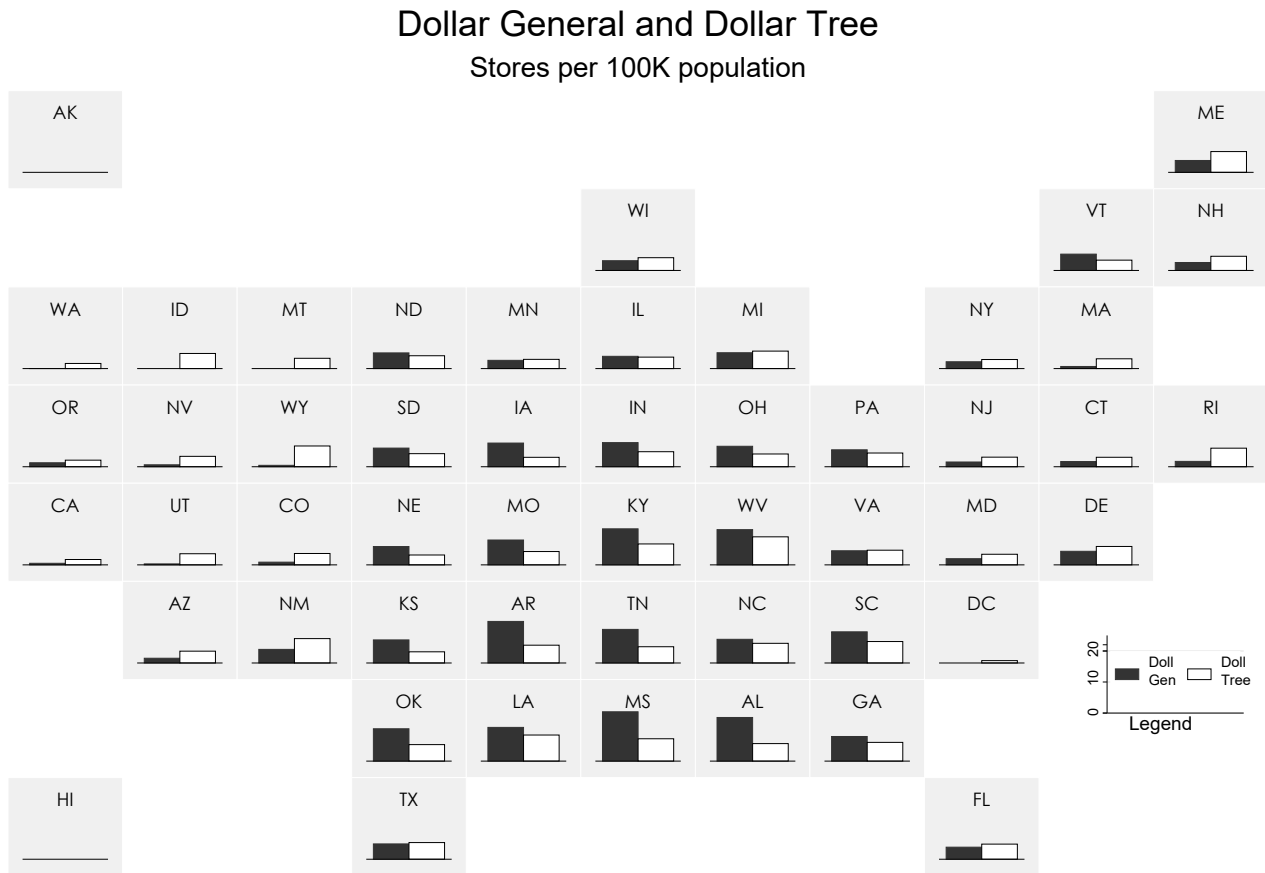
Dollar General and Dollar Tree
Stores per 100K population

AK

ME

WI

VT

NH

WA

ID

MT

ND

MN

IL

MI

NY

MA

OR

NV

WY

SD

IA

IN

OH

PA

NJ

CT

RI

CA

UT

CO

NE

MO

KY

WV

VA

MD

DE

AZ

NM

KS

AR

TN

NC

SC

DC

OK

LA

MS

AL

GA

HI

TX

FL

0
10
20
Doll Gen
Doll Tree
Legend